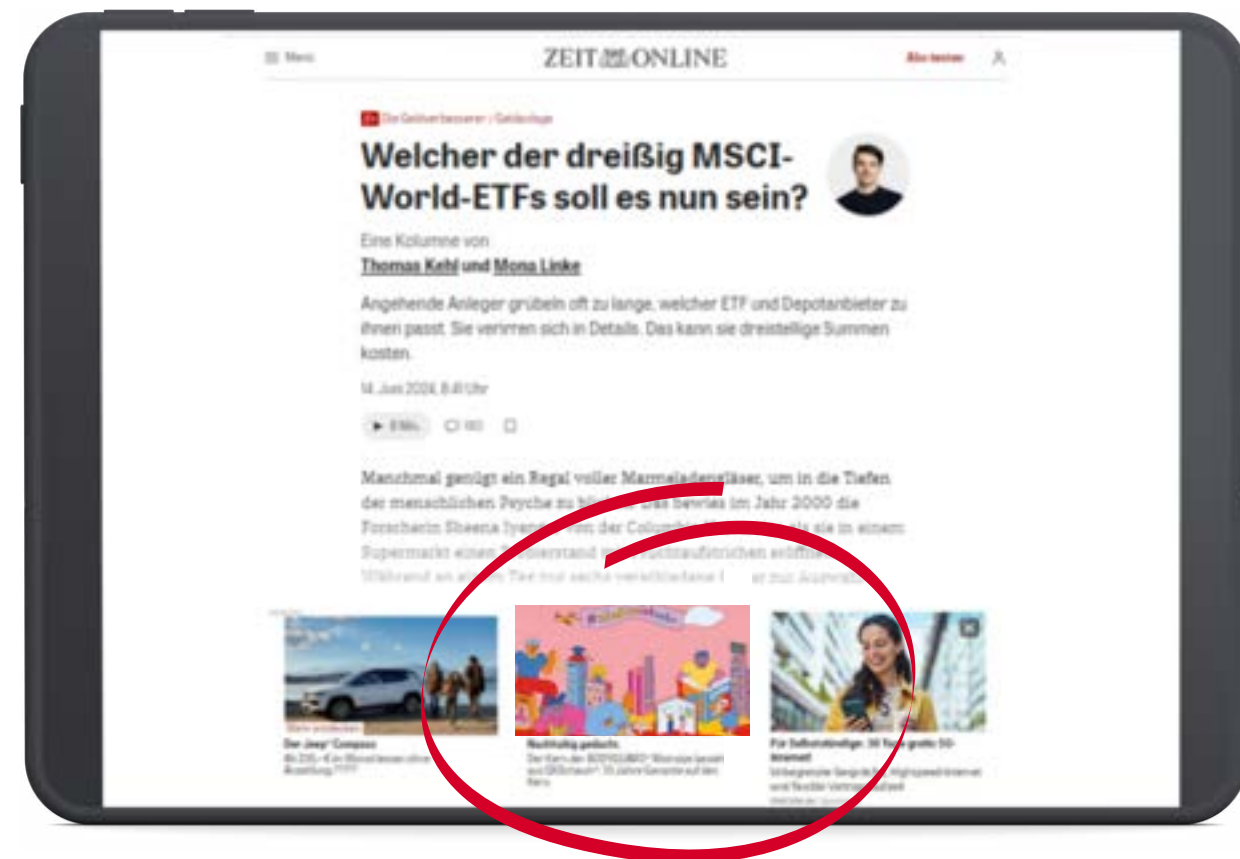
Menü

ZEIT ONLINE

Abo testen

Die Geldverbesserer / Geldanlage

Welcher der dreißig MSCI-World-ETFs soll es nun sein?

Eine Kolumne von
Thomas Kehl und Mona Linke

Angehende Anleger grübeln oft zu lange, welcher ETF und Depotanbieter zu ihnen passt. Sie verirren sich in Details. Das kann sie dreistellige Summen kosten.

14. Juni 2024, 8:41 Uhr

Manchmal genügt ein Regal voller Marmeladengläser, um in die Tiefen der menschlichen Psyche zu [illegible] Das bewies im Jahr 2000 die Forscherin Sheena Iyengar von der Columbia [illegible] als sie in einem Supermarkt einen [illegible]stand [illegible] eröffnete. Während an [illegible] nur sechs verschiedene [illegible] zur Auswahl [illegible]

Der Jeep Compass

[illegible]

Nachhaltig gebaut.

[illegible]

Für Selbstständige: 30 Tage gratis 5G-Internet

Unbegrenztes Surfen mit Highspeed-Internet und flexibler Vertrags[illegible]